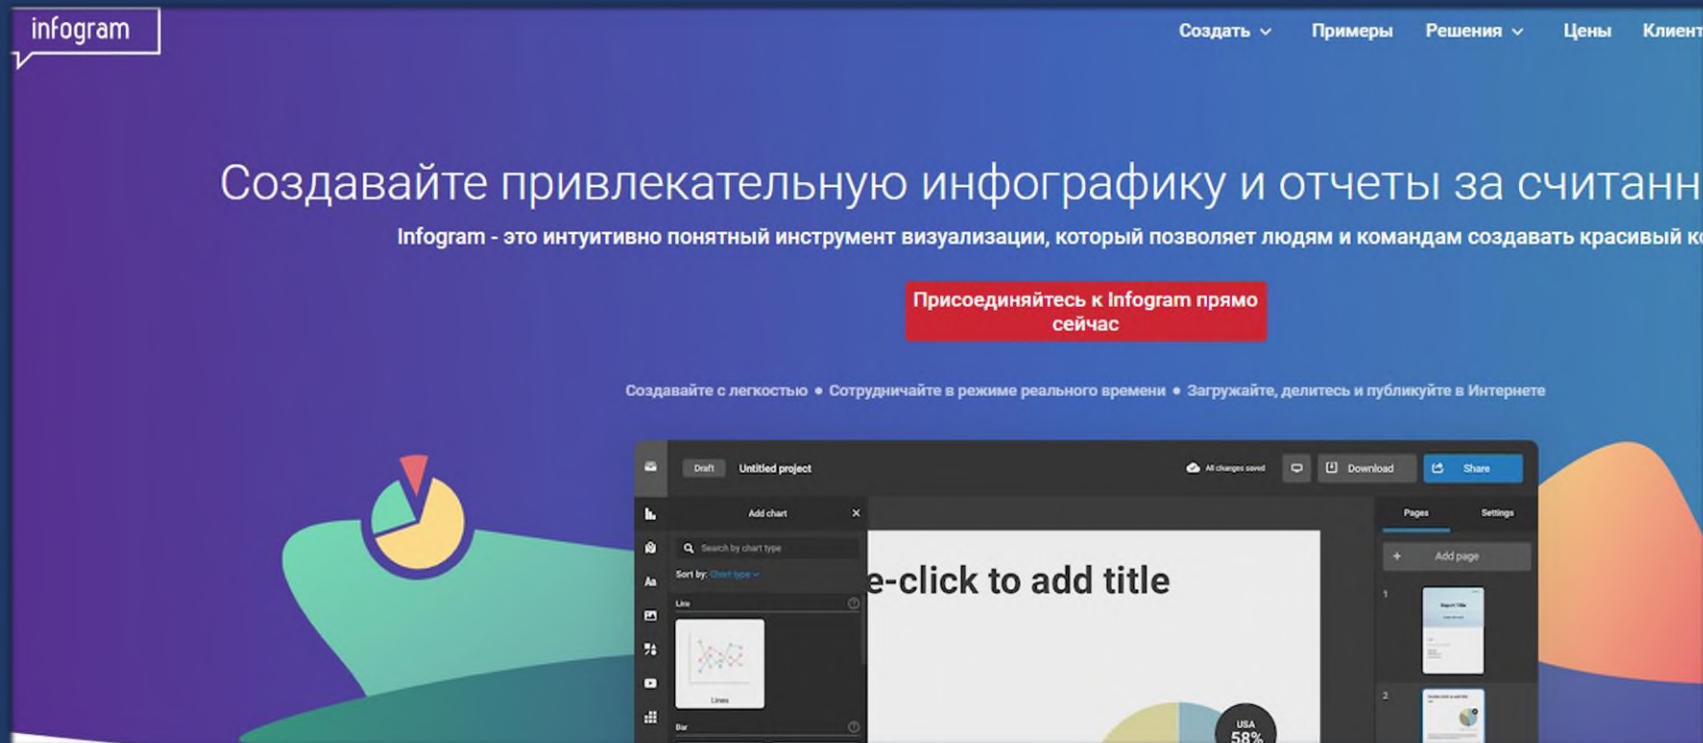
infogram

Создать Примеры Решения Цены Клиент

Создавайте привлекательную инфографику и отчеты за считанн

Infogram - это интуитивно понятный инструмент визуализации, который позволяет людям и командам создавать красивый к

Присоединяйтесь к Infogram прямо сейчас

Создавайте с легкостью • Сотрудничайте в режиме реального времени • Загружайте, делитесь и публикуйте в Интернете

Draft Untitled project

All changes saved

Download

Share

Add chart

Search by chart type

Sort by: Chart type

Line

Lines

Bar

e-click to add title

USA 58%

Pages Settings

Add page

1

Report Title

2